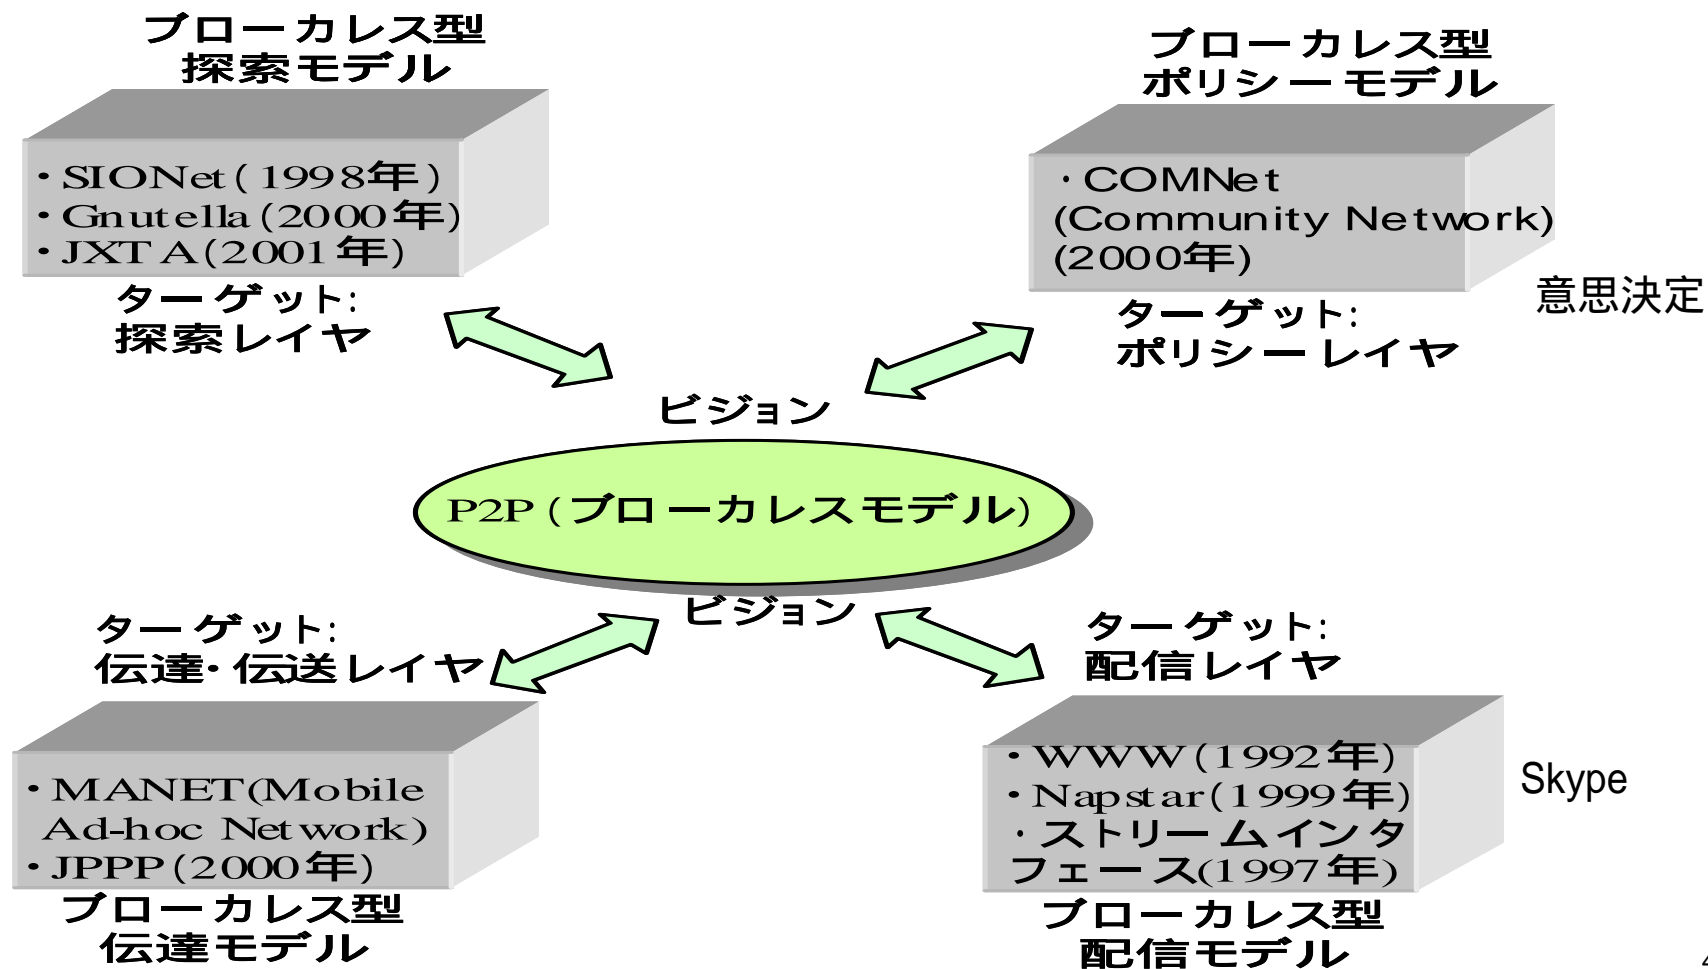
ブローカレス型
探索モデル

・SIONet(1998年)
・Gnutella(2000年)
・JXTA(2001年)

ターゲット:
探索レイヤ

ブローカレス型
ポリシーモデル

・COMNet
(Community Network)
(2000年)

ターゲット:
ポリシーレイヤ

意思決定

ビジョン

P2P(ブローカレスモデル)

ビジョン

ターゲット:
伝達・伝送レイヤ

ターゲット:
配信レイヤ

・MANET(Mobile Ad-hoc Network)
・JPPP(2000年)

ブローカレス型
伝達モデル

・WWW(1992年)
・Napstar(1999年)
・ストリームインタフェース(1997年)

ブローカレス型
配信モデル

Skype

4